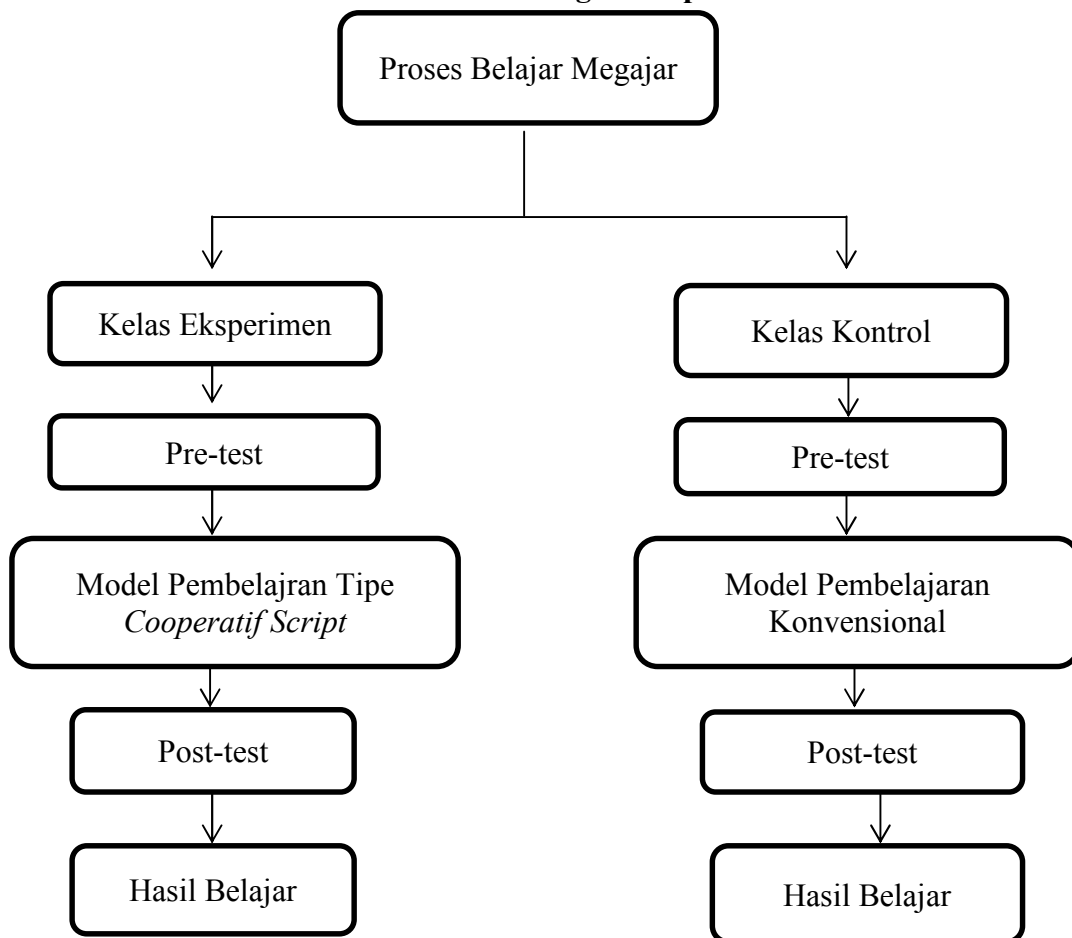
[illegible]

Proses Belajar Megajar

Kelas Eksperimen

Pre-test

Model Pembelajran Tipe *Cooperatif Script*

Post-test

Hasil Belajar

Kelas Kontrol

Pre-test

Model Pembelajaran Konvensional

Post-test

Hasil Belajar